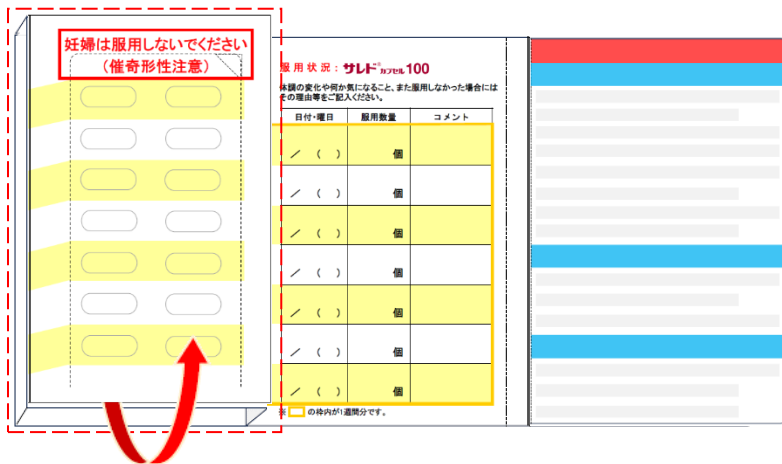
妊婦は服用しないでください
（催奇形性注意）

服用状況：サレド®カプセル100

体調の変化や何か気になること、また服用しなかった場合にはその理由等をご記入ください。

| 日付・曜日 | 服用数量 | コメント |
|---|---|---|
| ／（　） | 個 | |
| ／（　） | 個 | |
| ／（　） | 個 | |
| ／（　） | 個 | |
| ／（　） | 個 | |
| ／（　） | 個 | |
| ／（　） | 個 | |

※ □ の枠内が1週間分です。